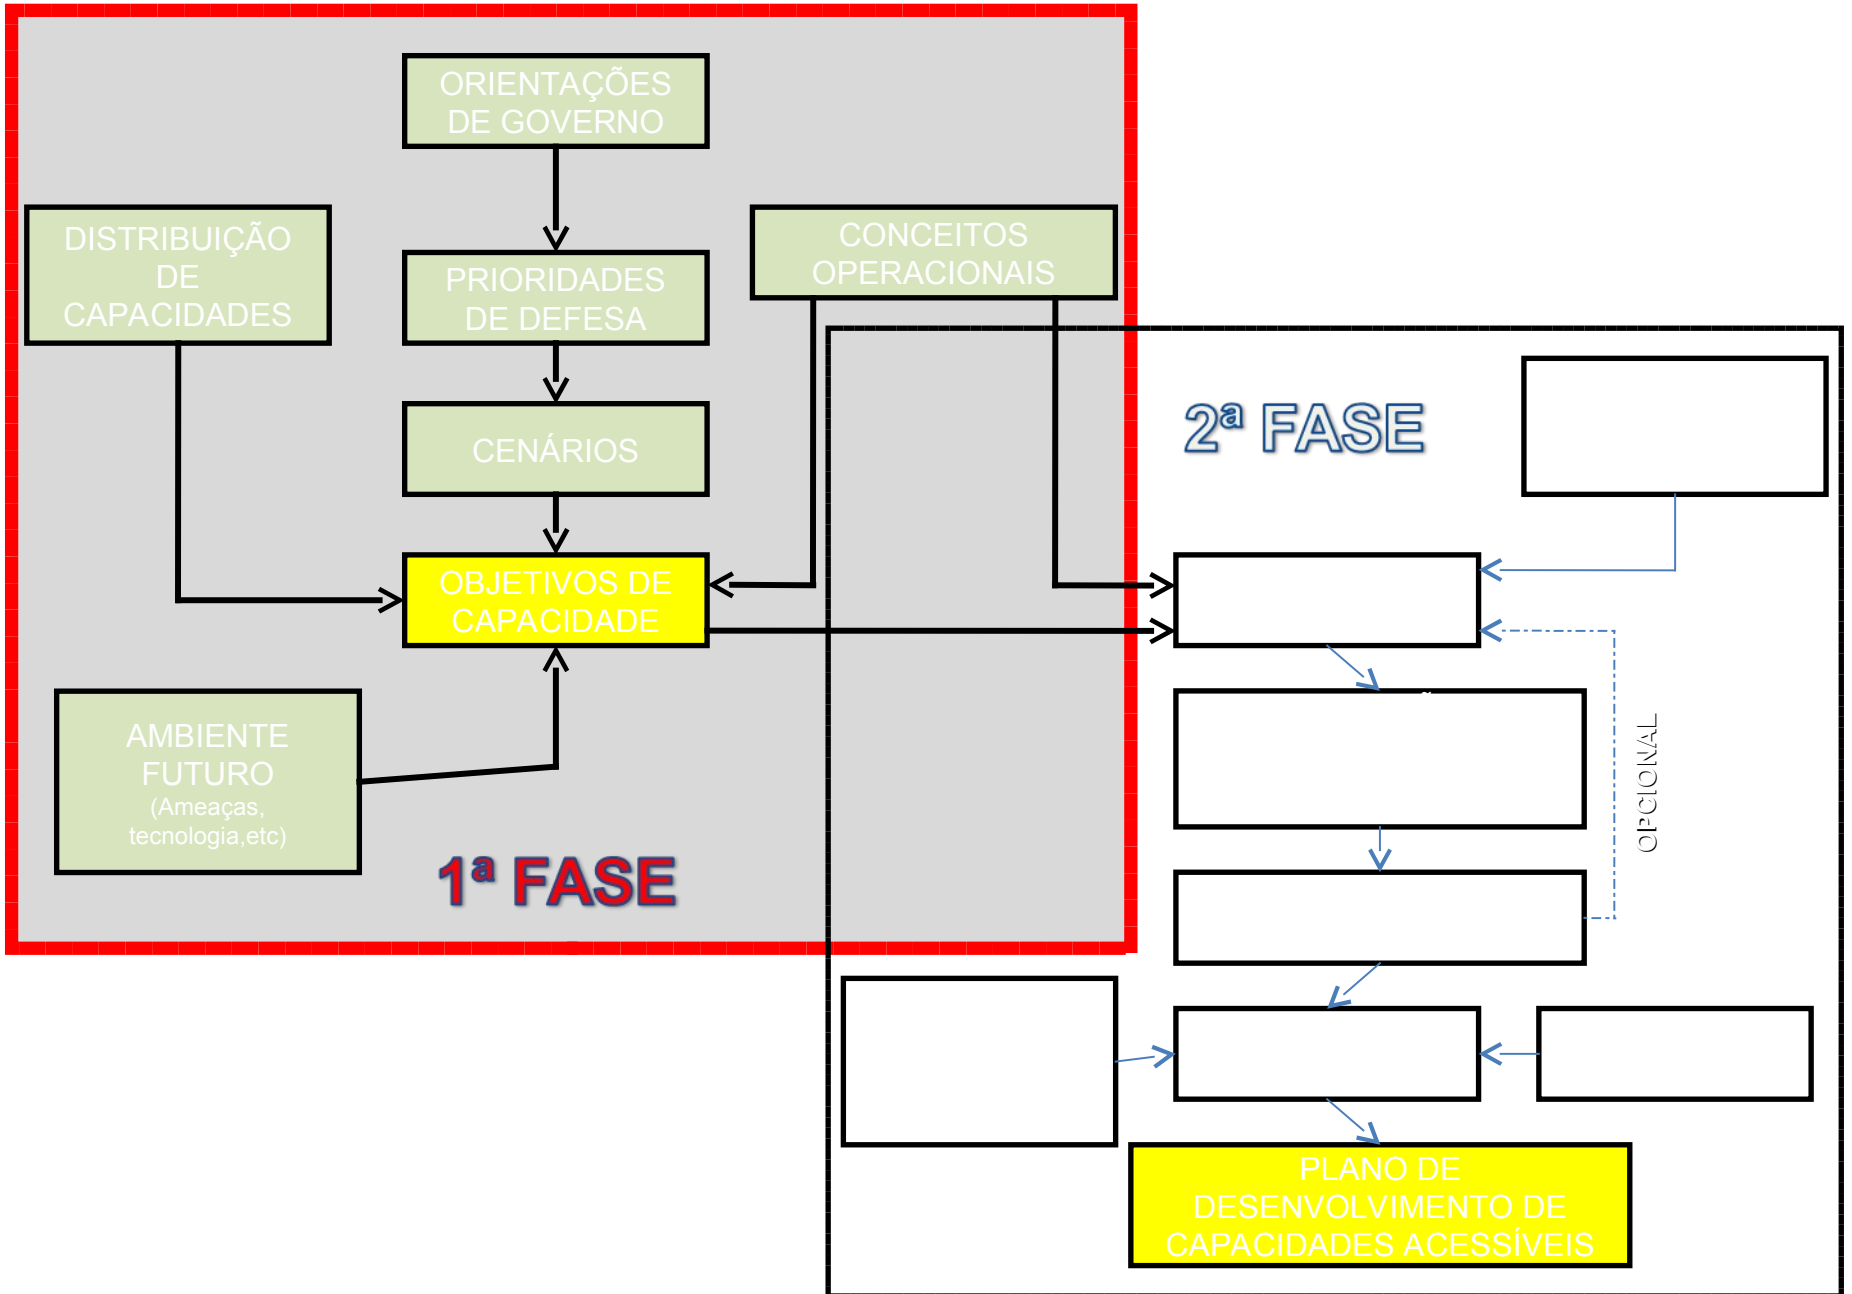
ORIENTAÇÕES DE GOVERNO

DISTRIBUIÇÃO DE CAPACIDADES

PRIORIDADES DE DEFESA

CONCEITOS OPERACIONAIS

CENÁRIOS

OBJETIVOS DE CAPACIDADE

AMBIENTE FUTURO (Ameaças, tecnologia,etc)

1ª FASE

2ª FASE

OPCIONAL

PLANO DE DESENVOLVIMENTO DE CAPACIDADES ACESSÍVEIS